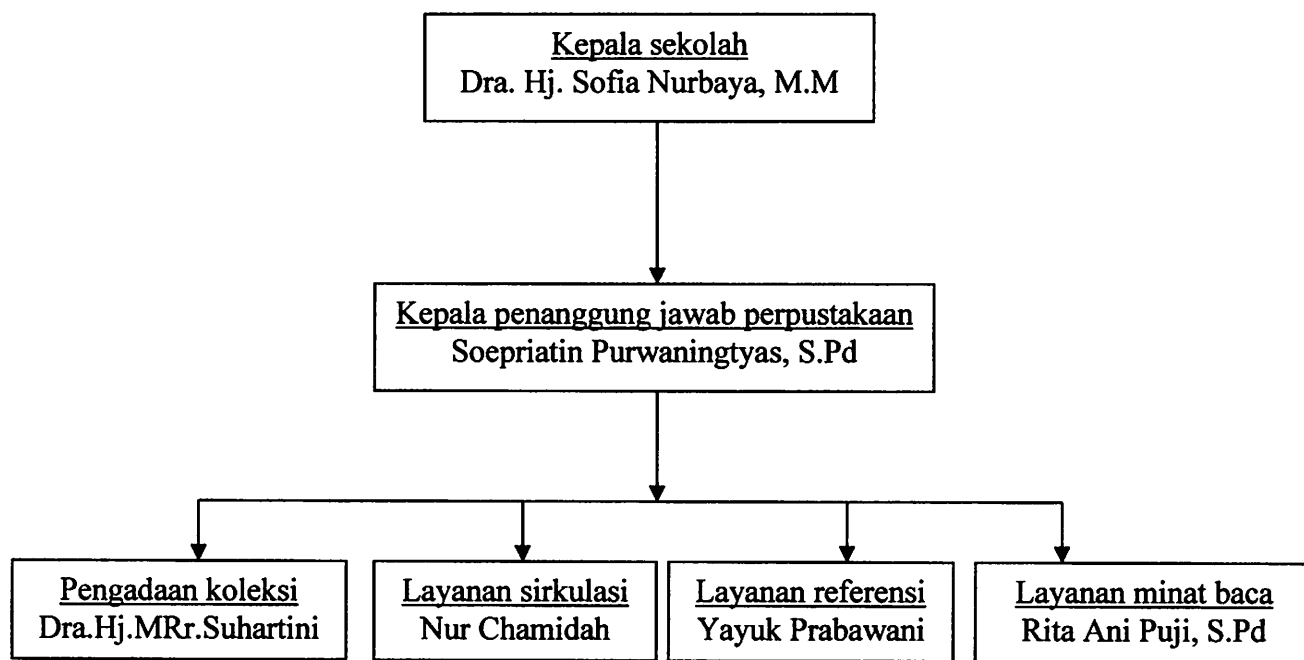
Kepala sekolah
Dra. Hj. Sofia Nurbaya, M.M

Kepala penanggung jawab perpustakaan
Soepriatin Purwaningtyas, S.Pd

Pengadaan koleksi
Dra.Hj.MRr.Suhartini

Layanan sirkulasi
Nur Chamidah

Layanan referensi
Yayuk Prabawani

Layanan minat baca
Rita Ani Puji, S.Pd